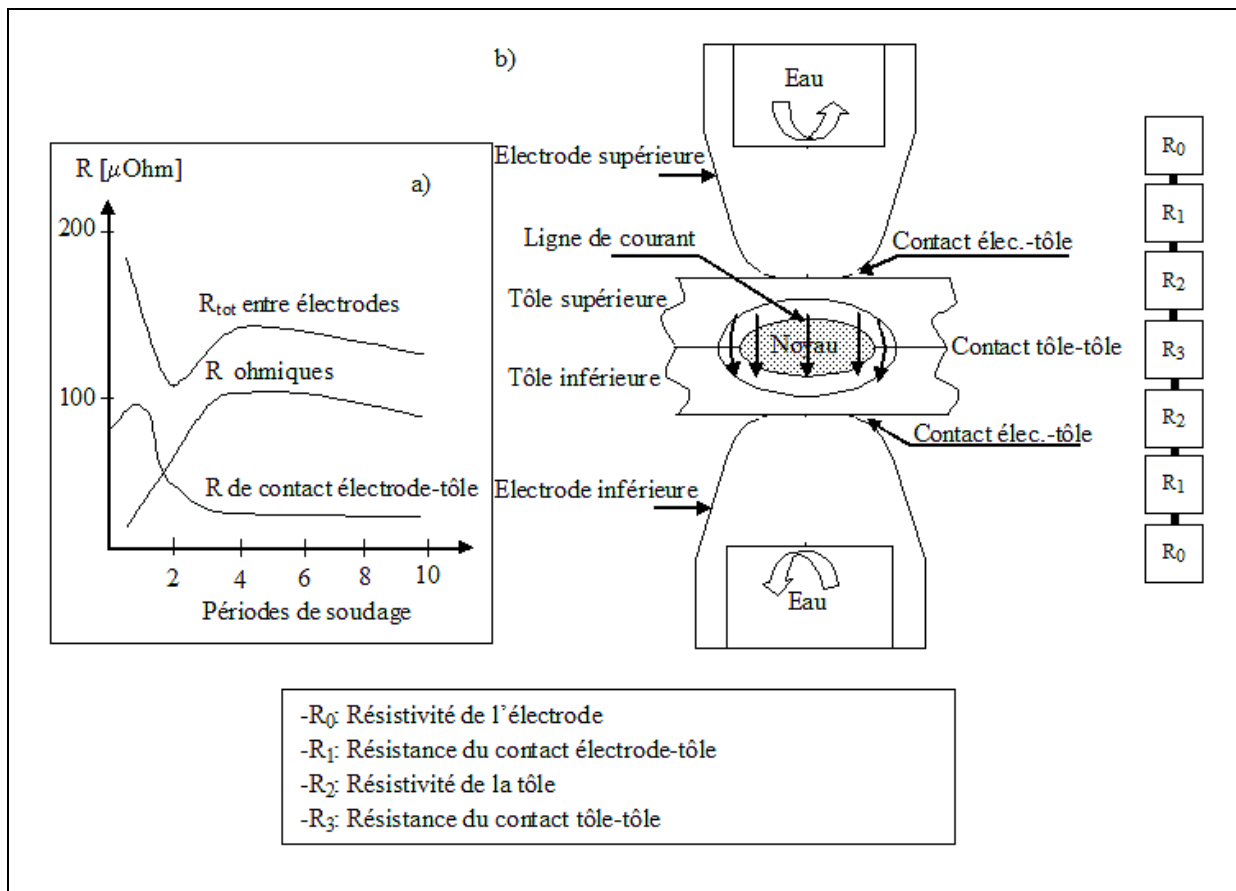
b)

Eau

$R_0$
$R_1$
$R_2$
$R_3$
$R_2$
$R_1$
$R_0$

R [$\mu$Ohm]

a)

200

100

$R_{tot}$ entre électrodes

R ohmiques

R de contact électrode-tôle

2 4 6 8 10

Périodes de soudage

Electrode supérieure

Ligne de courant

Contact élec.-tôle

Tôle supérieure

Noyau

Contact tôle-tôle

Tôle inférieure

Contact élec.-tôle

Electrode inférieure

Eau

-$R_0$: Résistivité de l'électrode
-$R_1$: Résistance du contact électrode-tôle
-$R_2$: Résistivité de la tôle
-$R_3$: Résistance du contact tôle-tôle